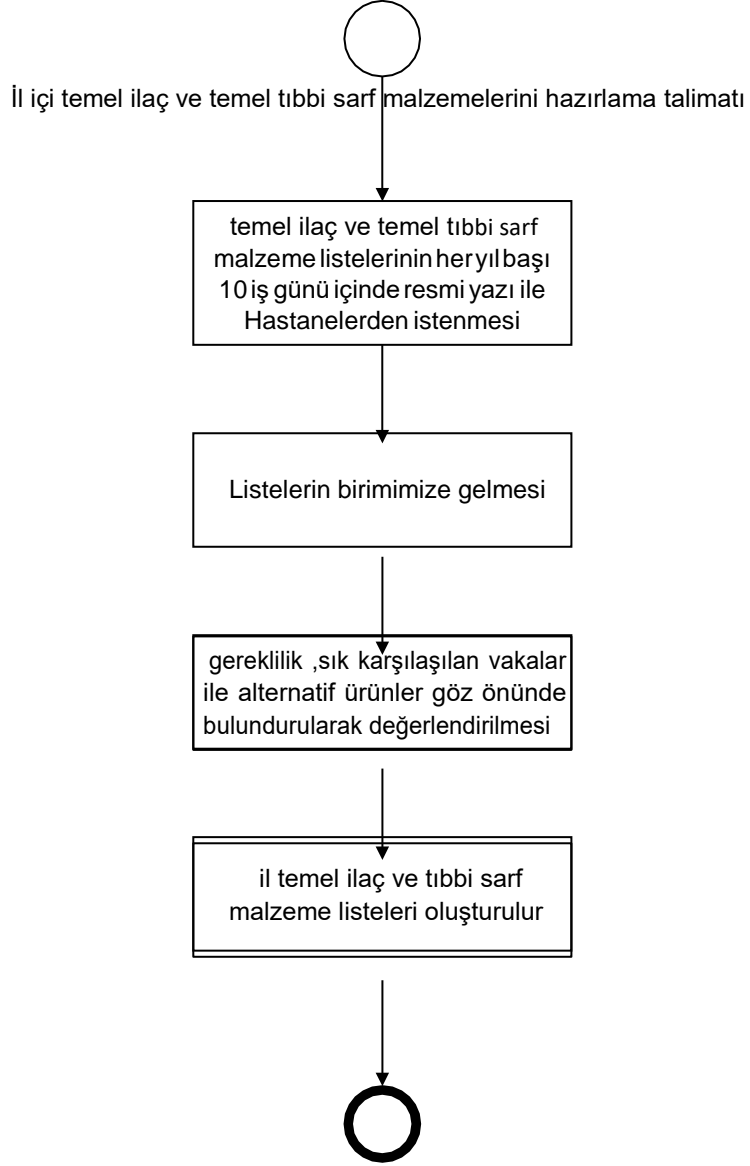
İl içi temel ilaç ve temel tıbbi sarf malzemelerini hazırlama talimatı

temel ilaç ve temel tıbbi sarf malzeme listelerinin her yıl başı 10 iş günü içinde resmi yazı ile Hastanelerden istenmesi

Listelerin birimimize gelmesi

gereklilik ,sık karşılaşılan vakalar ile alternatif ürünler göz önünde bulundurularak değerlendirilmesi

il temel ilaç ve tıbbi sarf malzeme listeleri oluşturulur